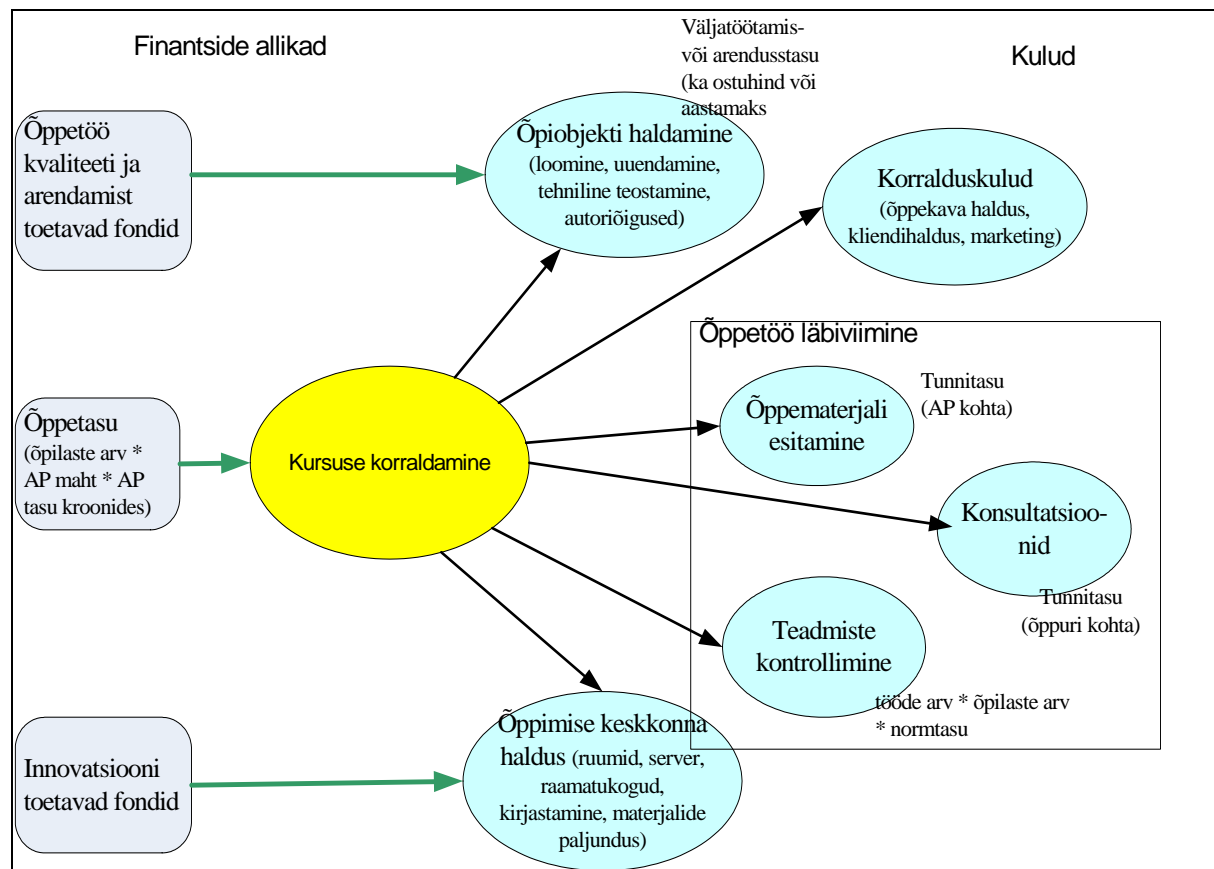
Finantside allikad

Väljatöötamis- või arendusstasu (ka ostuhind või aastamaks

Kulud

Õppetöö kvaliteeti ja arendamist toetavad fondid

Õpiobjekti haldamine (loomine, uuendamine, tehniline teostamine, autoriõigused)

Korralduskulud (õppekava haldus, kliendihaldus, marketing)

Õppetöö läbiviimine

Õppetasu (õpilaste arv * AP maht * AP tasu kroonides)

Kursuse korraldamine

Õppematerjali esitamine

Tunnitasu (AP kohta)

Konsultatsioonid

Tunnitasu (õppuri kohta)

Teadmiste kontrollimine

tööde arv * õpilaste arv * normtasu

Innovatsiooni toetavad fondid

Õppimise keskkonna haldus (ruumid, server, raamatukogud, kirjastamine, materjalide paljundus)